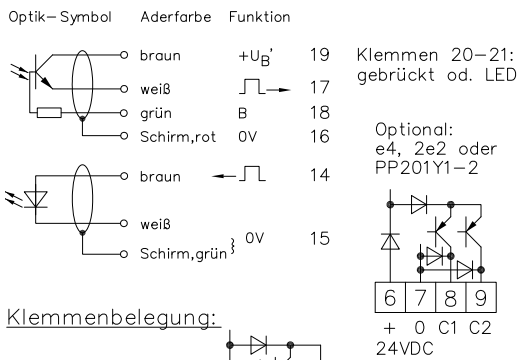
Optik-Symbol Aderfarbe Funktion

braun $+U_B'$ 19
weiß 17
grün B 18
Schirm,rot 0V 16

braun 14
weiß
Schirm,grün 0V 15

Klemmen 20-21: gebrückt od. LED

Optional: e4, 2e2 oder PP201Y1-2

| 6 | 7 | 8 | 9 |
|---|---|---|---|
| + | 0 | C1 | C2 |

24VDC

Klemmenbelegung: